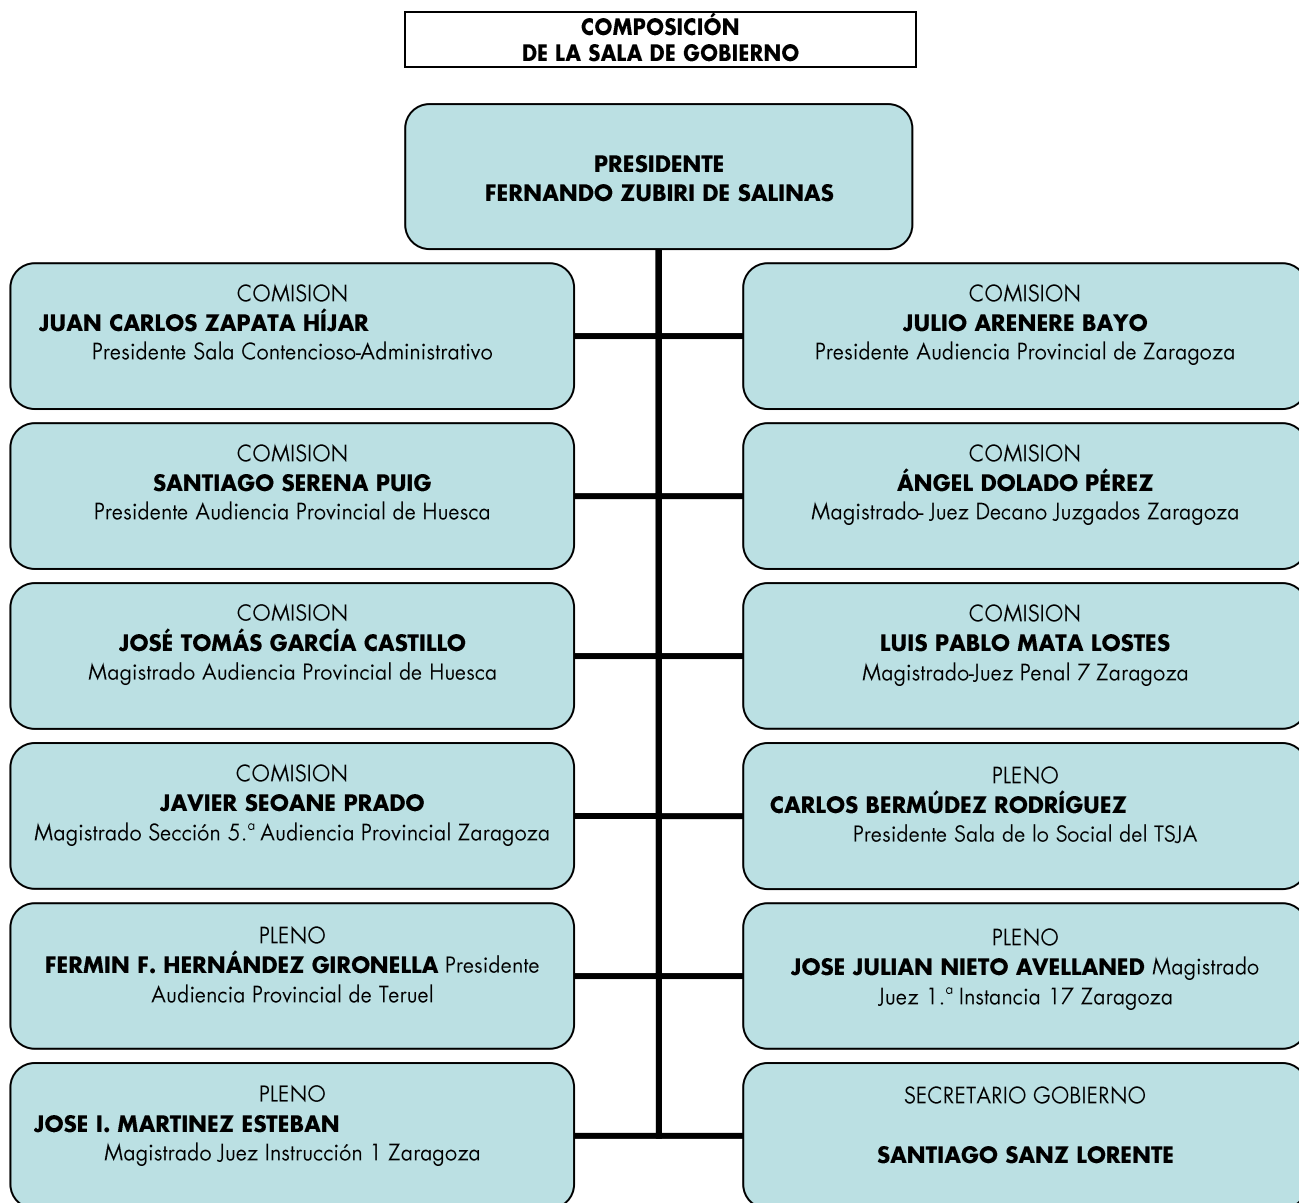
COMPOSICIÓN
DE LA SALA DE GOBIERNO

PRESIDENTE
FERNANDO ZUBIRI DE SALINAS

COMISION
JUAN CARLOS ZAPATA HÍJAR
Presidente Sala Contencioso-Administrativo

COMISION
JULIO ARENERE BAYO
Presidente Audiencia Provincial de Zaragoza

COMISION
SANTIAGO SERENA PUIG
Presidente Audiencia Provincial de Huesca

COMISION
ÁNGEL DOLADO PÉREZ
Magistrado- Juez Decano Juzgados Zaragoza

COMISION
JOSÉ TOMÁS GARCÍA CASTILLO
Magistrado Audiencia Provincial de Huesca

COMISION
LUIS PABLO MATA LOSTES
Magistrado-Juez Penal 7 Zaragoza

COMISION
JAVIER SEOANE PRADO
Magistrado Sección 5.ª Audiencia Provincial Zaragoza

PLENO
CARLOS BERMÚDEZ RODRÍGUEZ
Presidente Sala de lo Social del TSJA

PLENO
FERMIN F. HERNÁNDEZ GIRONELLA Presidente Audiencia Provincial de Teruel

PLENO
JOSE JULIAN NIETO AVELLANED Magistrado Juez 1.ª Instancia 17 Zaragoza

PLENO
JOSE I. MARTINEZ ESTEBAN
Magistrado Juez Instrucción 1 Zaragoza

SECRETARIO GOBIERNO
SANTIAGO SANZ LORENTE